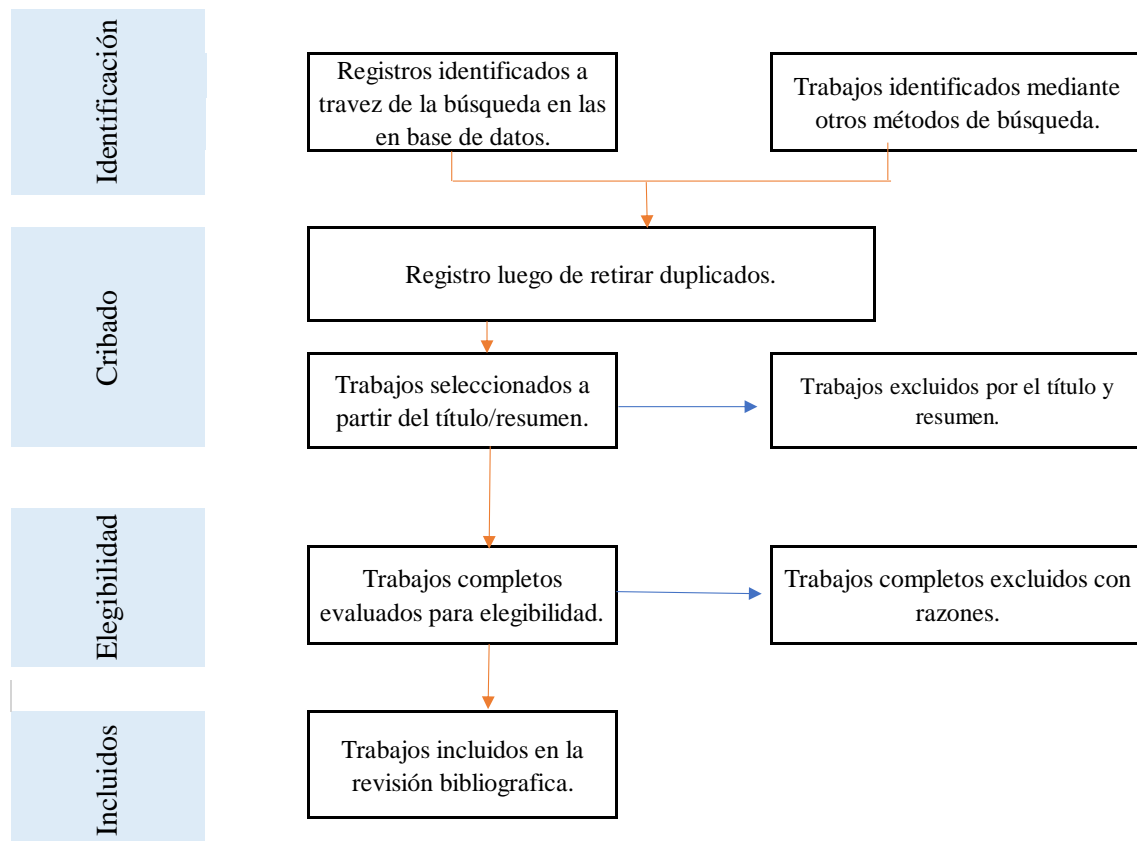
Identificación

Registros identificados a travez de la búsqueda en las en base de datos.

Trabajos identificados mediante otros métodos de búsqueda.

Cribado

Registro luego de retirar duplicados.

Trabajos seleccionados a partir del título/resumen.

Trabajos excluidos por el título y resumen.

Elegibilidad

Trabajos completos evaluados para elegibilidad.

Trabajos completos excluidos con razones.

Incluidos

Trabajos incluidos en la revisión bibliografica.